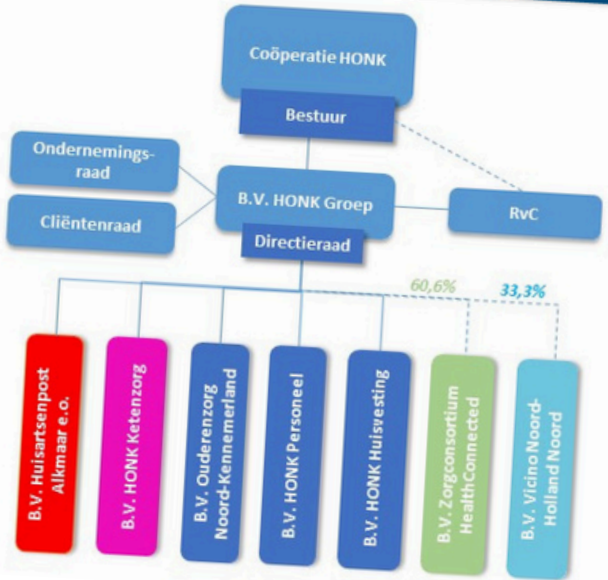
Coöperatie HONK

Bestuur

Ondernemingsraad

Cliëntenraad

B.V. HONK Groep

Directieraad

RvC

60,6%

33,3%

B.V. Huisartsenpost Alkmaar e.o.

B.V. HONK Ketenzorg

B.V. Ouderenzorg Noord-Kennemerland

B.V. HONK Personeel

B.V. HONK Huisvesting

B.V. Zorgconsortium HealthConnected

B.V. Vicino Noord-Holland Noord